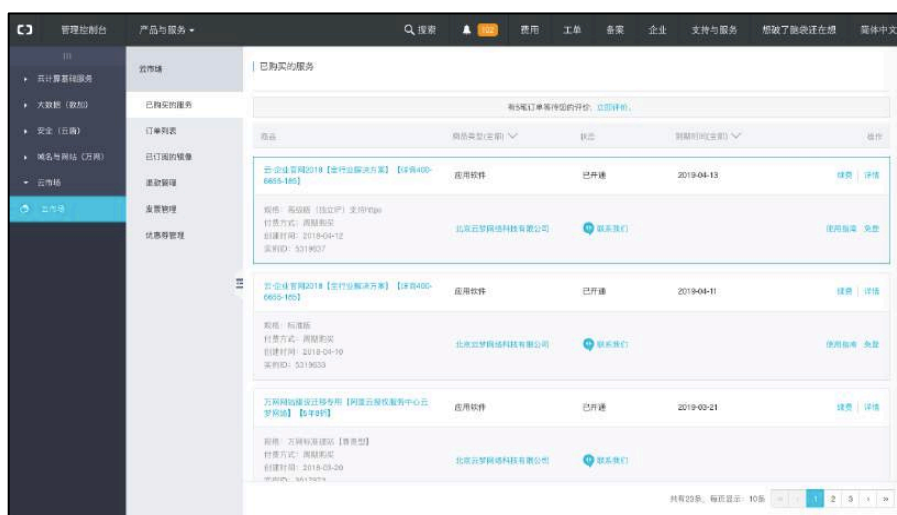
管理控制台 产品与服务

搜索 102 费用 工单 备案 企业 支持与服务 想做了就来试在想 简体中文

云计算基础服务
大数据（数加）
安全（云盾）
域名与网站（万网）
云市场
云市场

云市场
已购买的服务
订单列表
已订阅的镜像
退款管理
发票管理
优惠券管理

已购买的服务

有5笔订单等待您的评价，立即评价。

| 商品 | 商品类型(全部) | 状态 | 到期时间(全部) | 操作 |
|---|---|---|---|---|
| 云·企业官网2018【全行业解决方案】【详询400-6655-165】 | 应用软件 | 已开通 | 2019-04-13 | 续费 \| 详情 |
| 规格：高级版（独立IP）支持https 付费方式：周期购买 创建时间：2018-04-12 实例ID：5319537 | 北京云梦网络科技有限公司 | 联系我们 | | 使用指南 免登 |
| 云·企业官网2018【全行业解决方案】【详询400-6655-165】 | 应用软件 | 已开通 | 2019-04-11 | 续费 \| 详情 |
| 规格：标准版 付费方式：周期购买 创建时间：2018-04-10 实例ID：5319633 | 北京云梦网络科技有限公司 | 联系我们 | | 使用指南 免登 |
| 万网网站建设迁移专用【阿里云授权服务中心云梦网络】【5年8年】 | 应用软件 | 已开通 | 2019-03-21 | 续费 \| 详情 |
| 规格：万网标准建站【普惠型】 付费方式：周期购买 创建时间：2018-03-20 实例ID：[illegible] | 北京云梦网络科技有限公司 | 联系我们 | | |

共有20条，每页显示：10条 1 2 3 »